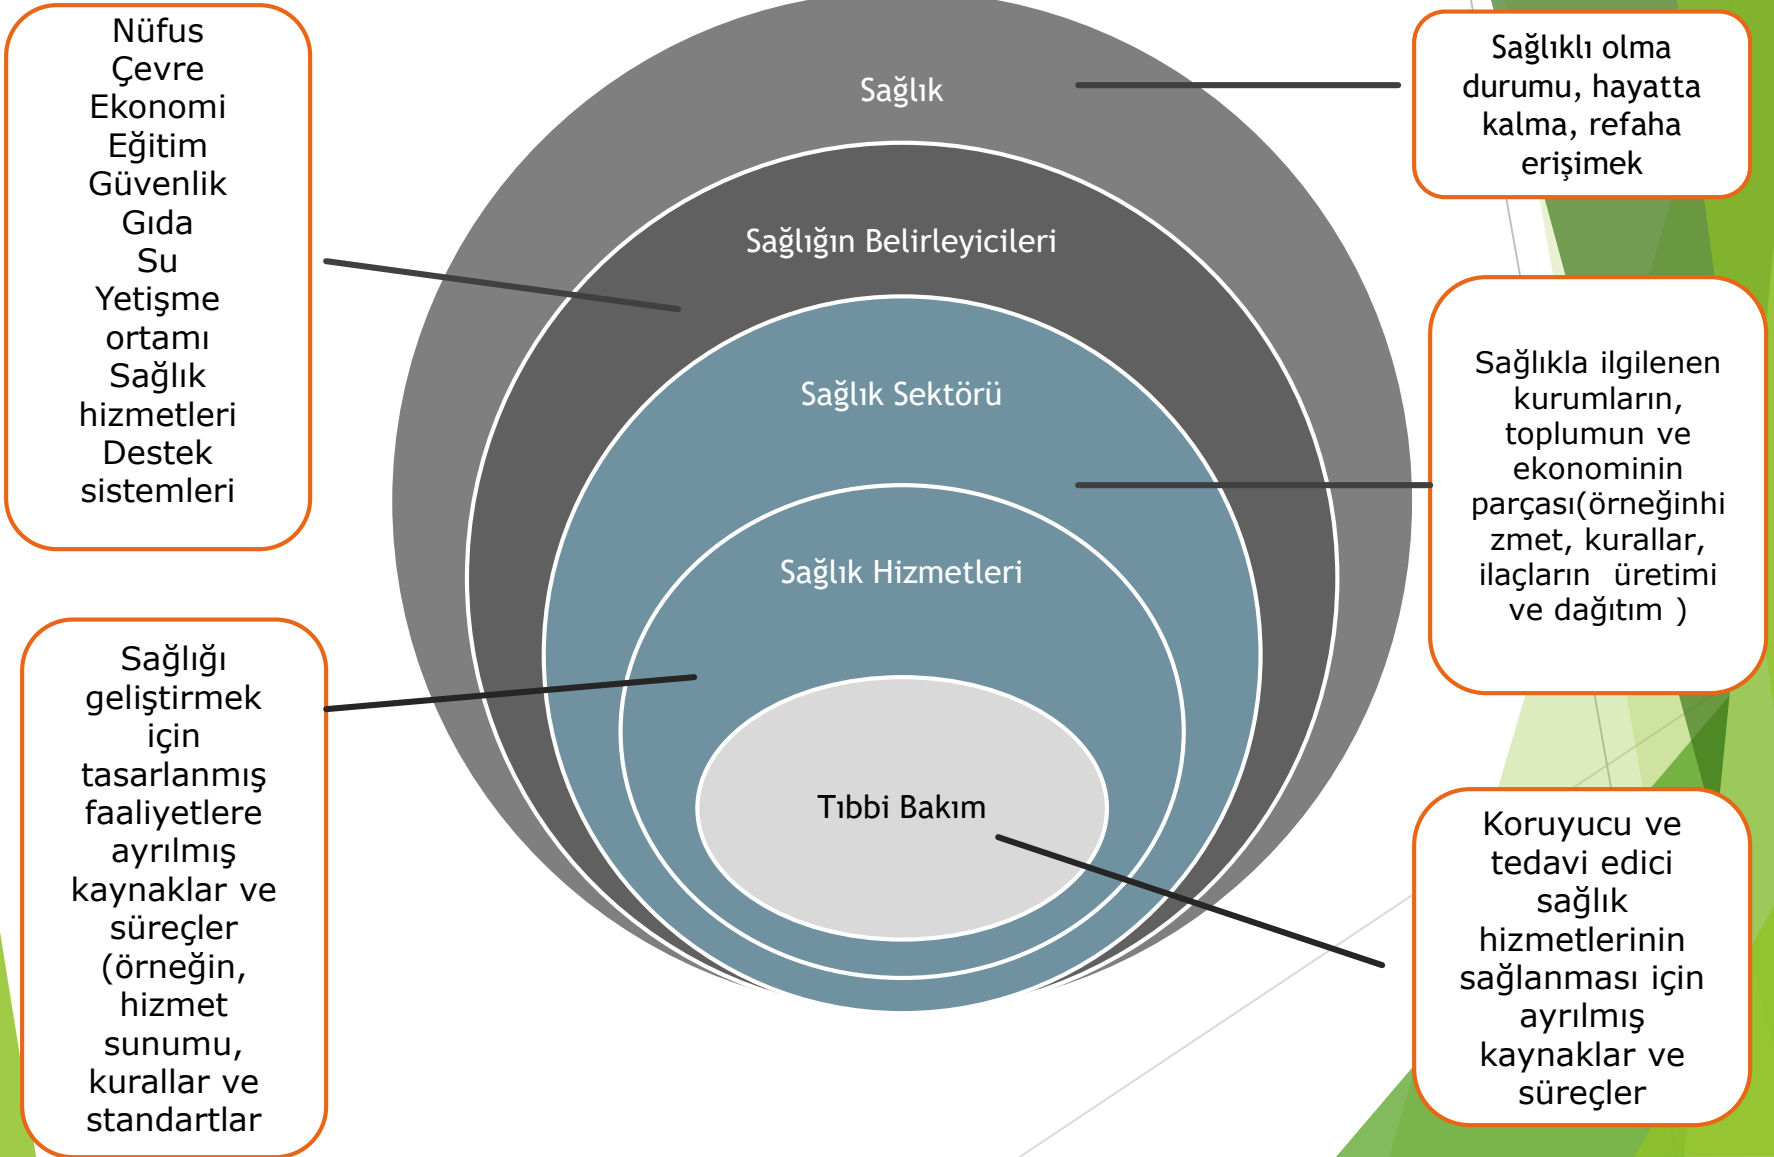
Nüfus
Çevre
Ekonomi
Eğitim
Güvenlik
Gıda
Su
Yetişme ortamı
Sağlık hizmetleri
Destek sistemleri

Sağlık

Sağlığın Belirleyicileri

Sağlık Sektörü

Sağlık Hizmetleri

Tıbbi Bakım

Sağlıklı olma durumu, hayatta kalma, refaha erişimek

Sağlıkla ilgilenen kurumların, toplumun ve ekonominin parçası(örneğinhizmet, kurallar, ilaçların üretimi ve dağıtım )

Sağlığı geliştirmek için tasarlanmış faaliyetlere ayrılmış kaynaklar ve süreçler (örneğin, hizmet sunumu, kurallar ve standartlar

Koruyucu ve tedavi edici sağlık hizmetlerinin sağlanması için ayrılmış kaynaklar ve süreçler